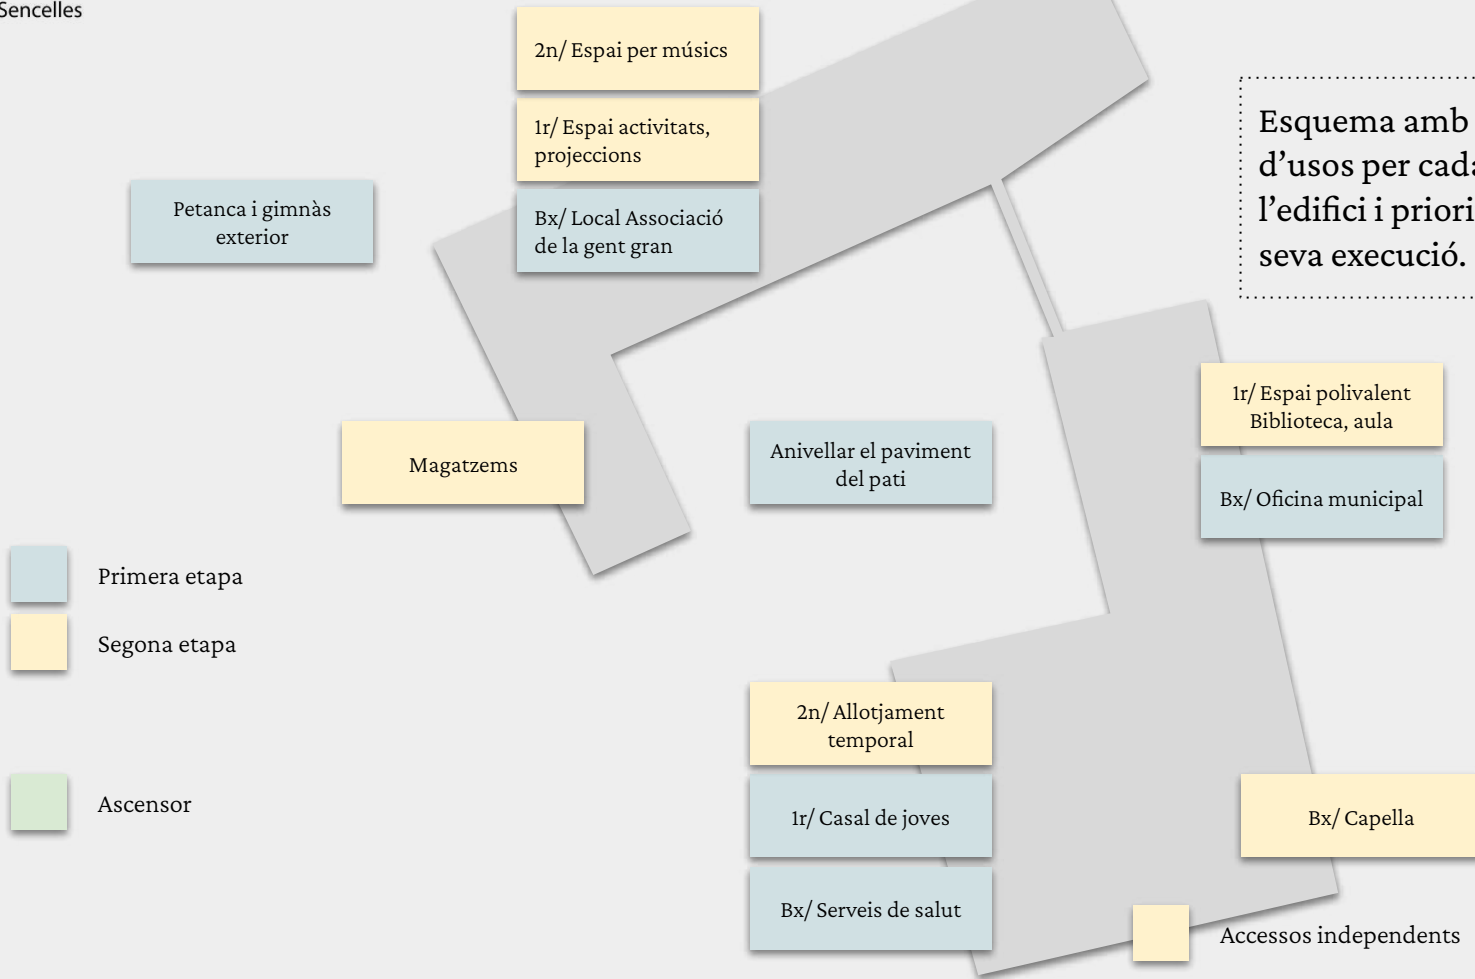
Sencelles

2n/ Espai per músics

1r/ Espai activitats, projeccions

Bx/ Local Associació de la gent gran

Esquema amb d'usos per cad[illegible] l'edifici i priori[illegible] seva execució.

Petanca i gimnàs exterior

1r/ Espai polivalent Biblioteca, aula

Magatzems

Anivellar el paviment del pati

Bx/ Oficina municipal

Primera etapa

Segona etapa

Ascensor

2n/ Allotjament temporal

1r/ Casal de joves

Bx/ Capella

Bx/ Serveis de salut

Accessos independents